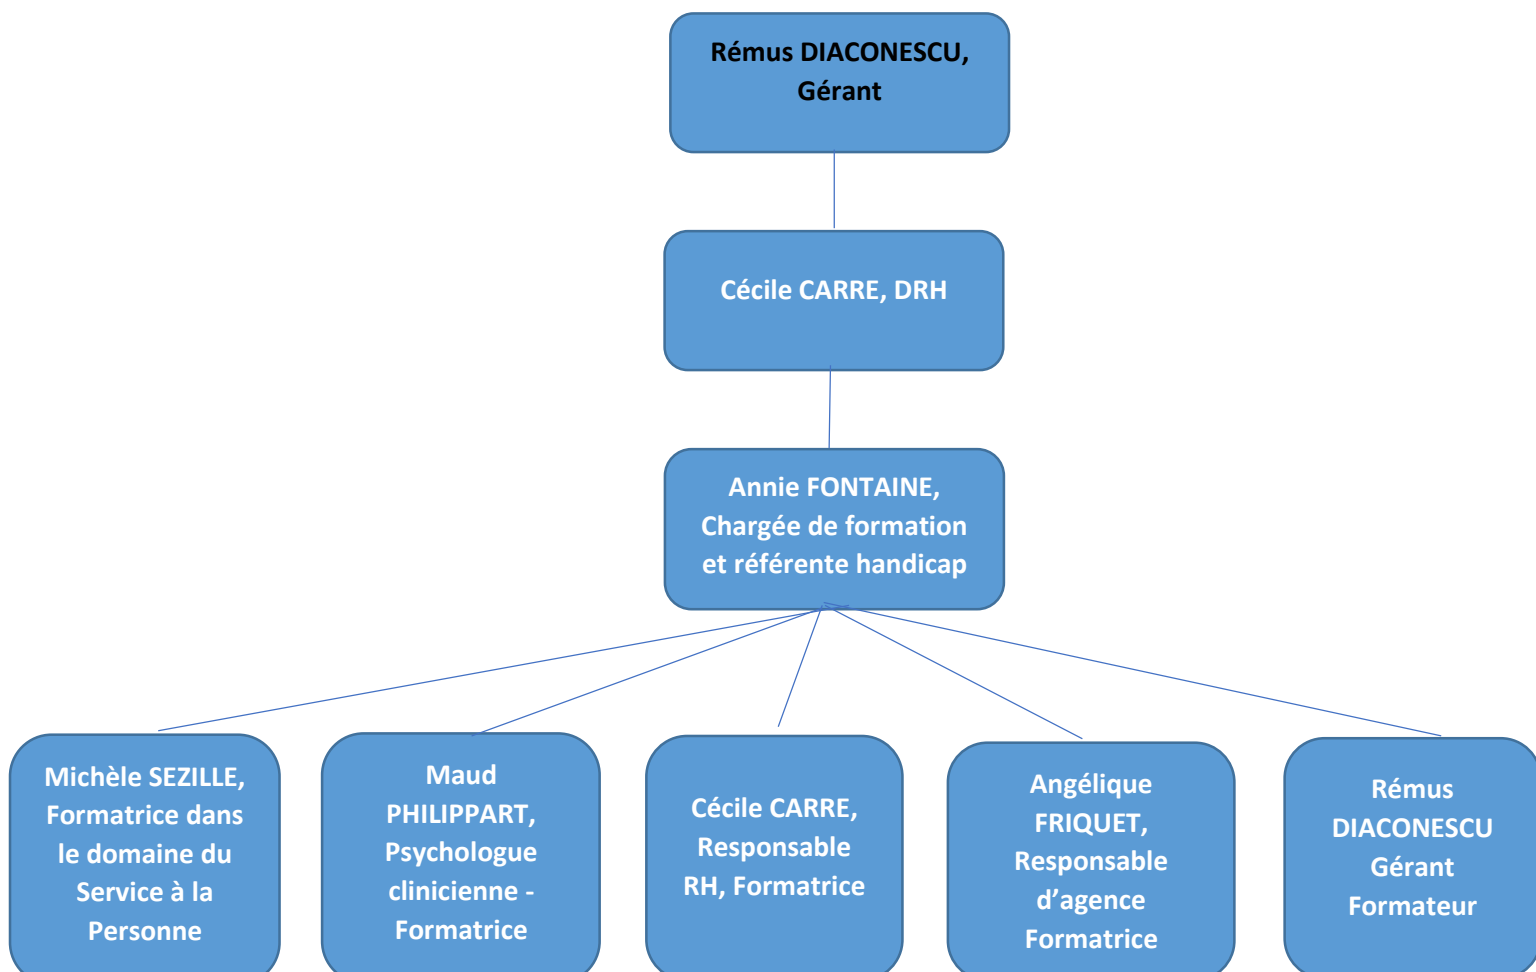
Rémus DIACONESCU, Gérant

Cécile CARRE, DRH

Annie FONTAINE, Chargée de formation et référente handicap

Michèle SEZILLE, Formatrice dans le domaine du Service à la Personne

Maud PHILIPPART, Psychologue clinicienne - Formatrice

Cécile CARRE, Responsable RH, Formatrice

Angélique FRIQUET, Responsable d'agence Formatrice

Rémus DIACONESCU Gérant Formateur